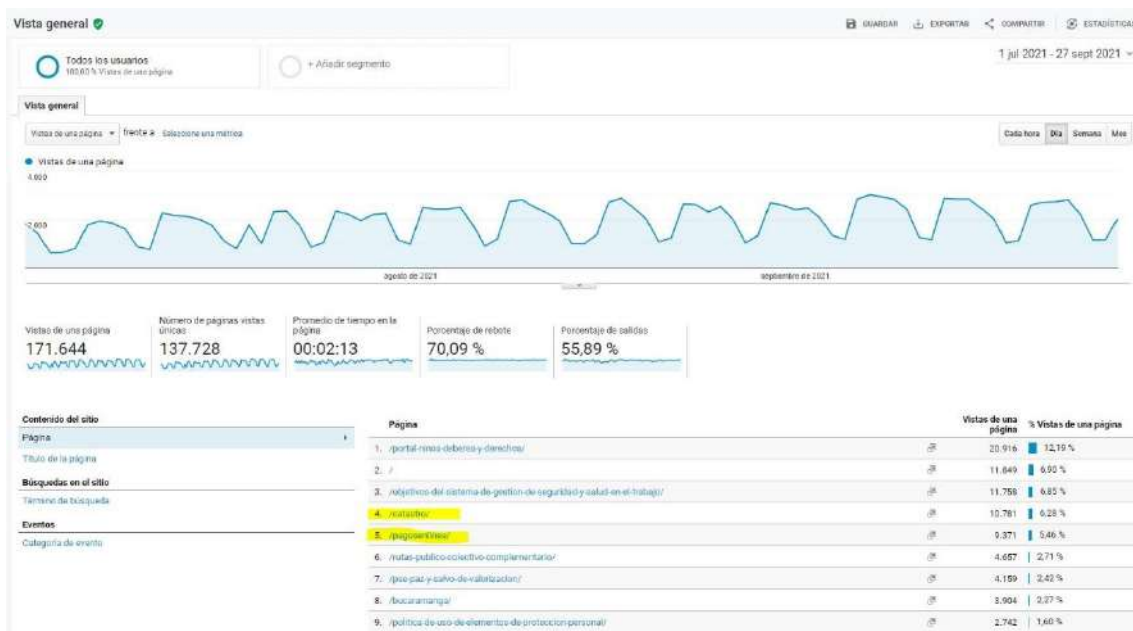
Vista general

GUARDAR EXPORTAR COMPARTIR ESTADÍSTICAS

Todos los usuarios
100,00 % Vistas de una página

+ Añadir segmento

1 jul 2021 - 27 sept 2021

Vista general

Vistas de una página frente a Seleccione una métrica

Cada hora Día Semana Mes

Vistas de una página
4.000
2.000

agosto de 2021
septiembre de 2021

Vistas de una página
171.644

Número de páginas vistas únicas
137.728

Promedio de tiempo en la página
00:02:13

Porcentaje de rebote
70,09 %

Porcentaje de salidas
55,89 %

Contenido del sitio
Página
Título de la página
Búsquedas en el sitio
Término de búsqueda
Eventos
Categoría de evento

| Página | Vistas de una página | % Vistas de una página |
|---|---|---|
| 1. /portal-ninos-deberes-y-derechos/ | 20.916 | 12,19 % |
| 2. / | 11.849 | 6,90 % |
| 3. /objetivos-del-sistema-de-gestion-de-seguridad-y-salud-en-el-trabajo/ | 11.758 | 6,85 % |
| 4. /estadio/ | 10.781 | 6,28 % |
| 5. /pagoenlinea/ | 9.371 | 5,46 % |
| 6. /rutas-publico-colectivo-complementario/ | 4.657 | 2,71 % |
| 7. /paz-y-salvo-de-valorizacion/ | 4.159 | 2,42 % |
| 8. /bucaramanga/ | 3.904 | 2,27 % |
| 9. /politica-de-uso-de-elementos-de-proteccion-personal/ | 2.742 | 1,60 % |